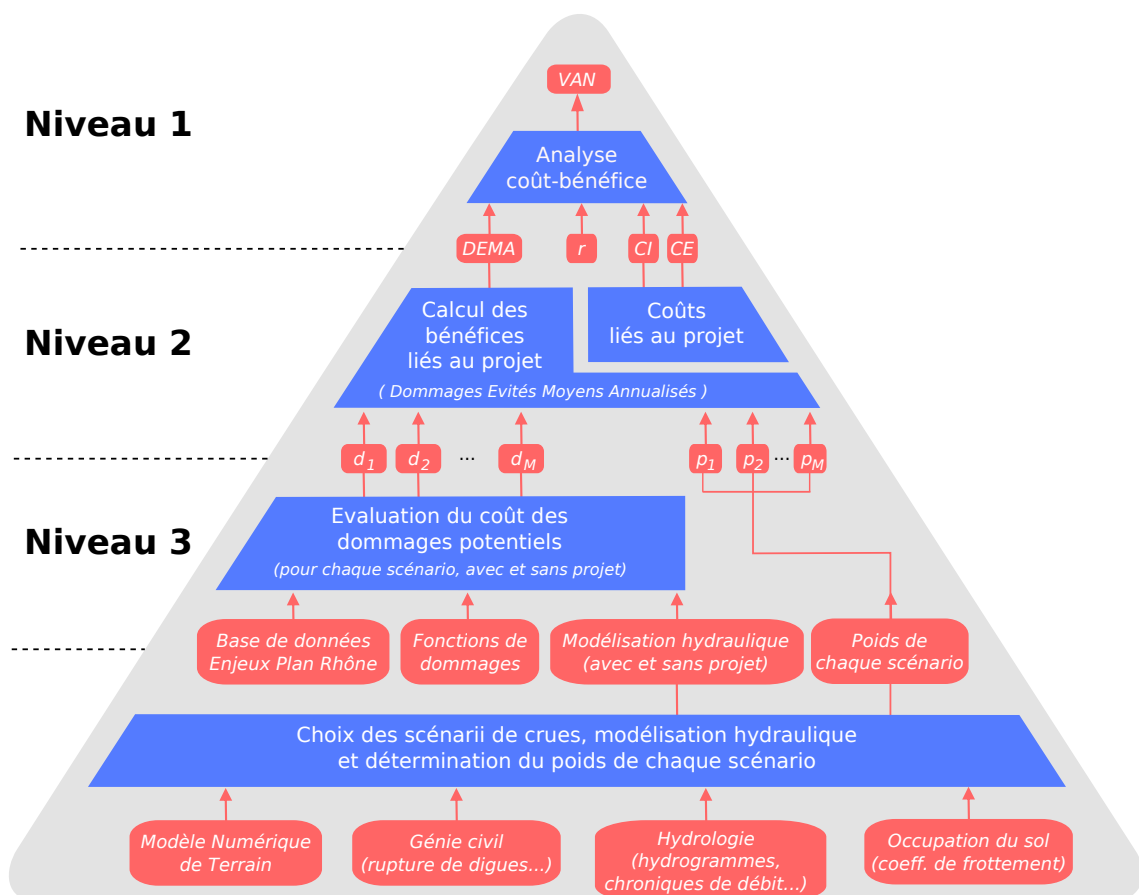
VAN

Niveau 1

Analyse coût-bénéfice

DEMA
r
CI
CE

Niveau 2

Calcul des bénéfices liés au projet

Coûts liés au projet

( Dommages Evités Moyens Annualisés )

$d_1$
$d_2$
...
$d_M$
$p_1$
$p_2$
...
$p_M$

Niveau 3

Evaluation du coût des dommages potentiels
(pour chaque scénario, avec et sans projet)

Base de données Enjeux Plan Rhône

Fonctions de dommages

Modélisation hydraulique (avec et sans projet)

Poids de chaque scénario

Choix des scénarii de crues, modélisation hydraulique et détermination du poids de chaque scénario

Modèle Numérique de Terrain

Génie civil (rupture de digues...)

Hydrologie (hydrogrammes, chroniques de débit...)

Occupation du sol (coeff. de frottement)